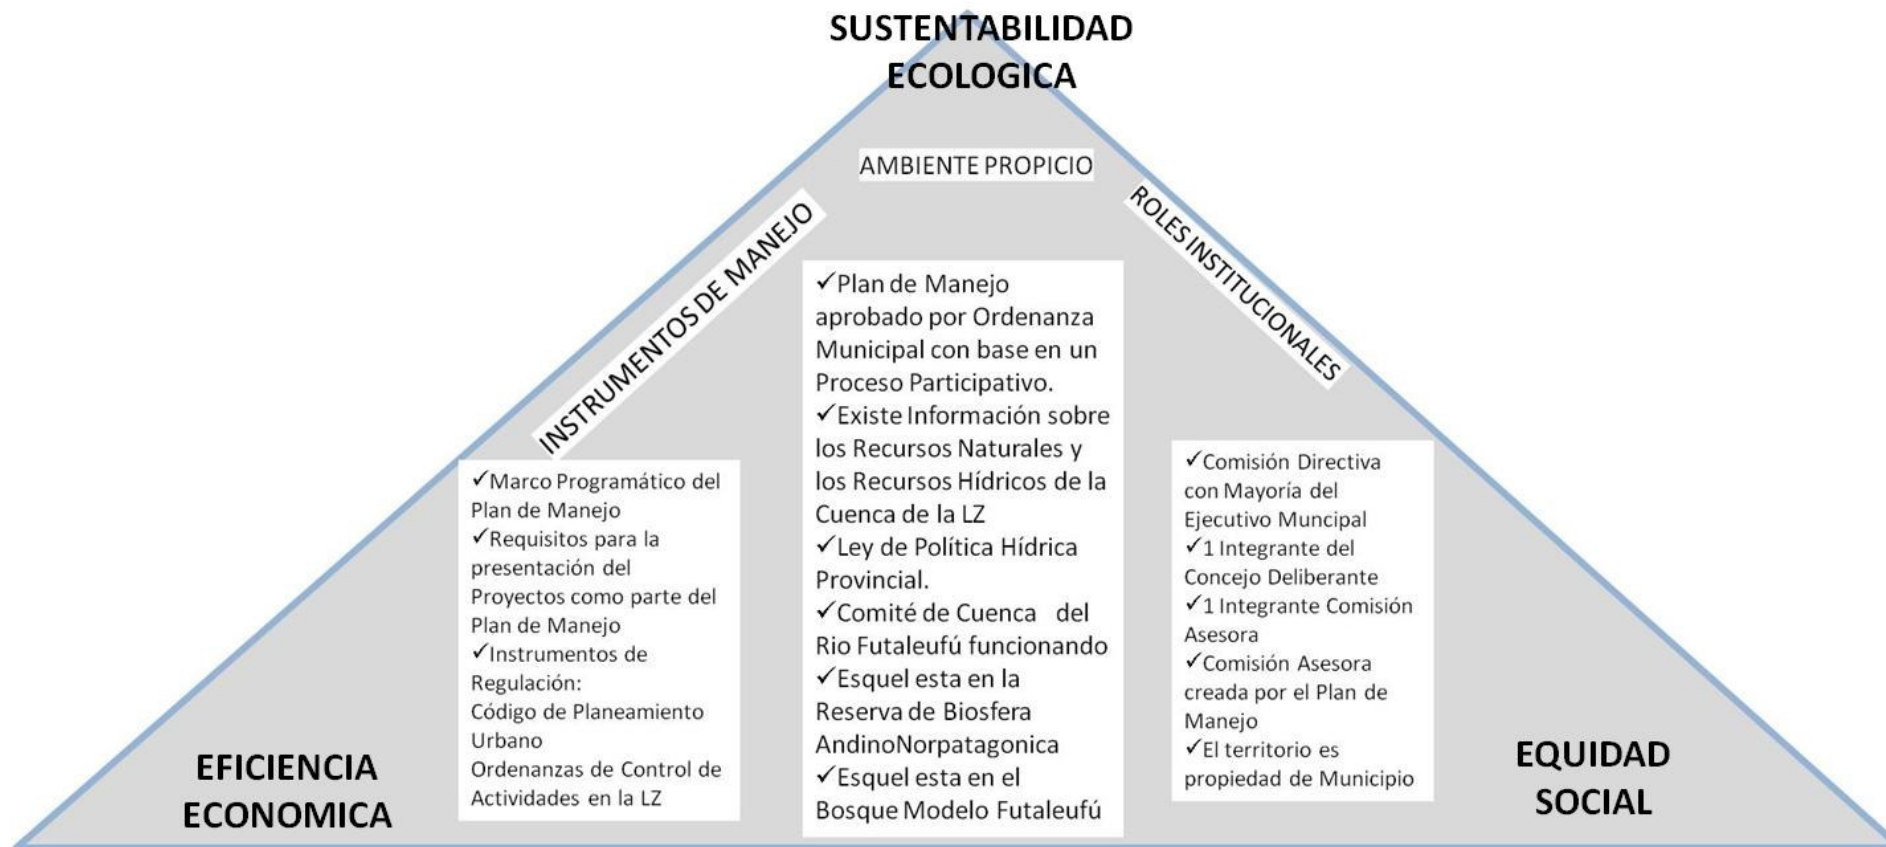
SUSTENTABILIDAD ECOLOGICA

AMBIENTE PROPICIO

INSTRUMENTOS DE MANEJO

ROLES INSTITUCIONALES

✓Plan de Manejo aprobado por Ordenanza Municipal con base en un Proceso Participativo.
✓Existe Información sobre los Recursos Naturales y los Recursos Hídricos de la Cuenca de la LZ
✓Ley de Política Hídrica Provincial.
✓Comité de Cuenca del Rio Futaleufú funcionando
✓Esquel esta en la Reserva de Biosfera AndinoNorpatagonica
✓Esquel esta en el Bosque Modelo Futaleufú

✓Marco Programático del Plan de Manejo
✓Requisitos para la presentación del Proyectos como parte del Plan de Manejo
✓Instrumentos de Regulación:
Código de Planeamiento Urbano
Ordenanzas de Control de Actividades en la LZ

✓Comisión Directiva con Mayoría del Ejecutivo Muncipal
✓1 Integrante del Concejo Deliberante
✓1 Integrante Comisión Asesora
✓Comisión Asesora creada por el Plan de Manejo
✓El territorio es propiedad de Municipio

EFICIENCIA ECONOMICA

EQUIDAD SOCIAL